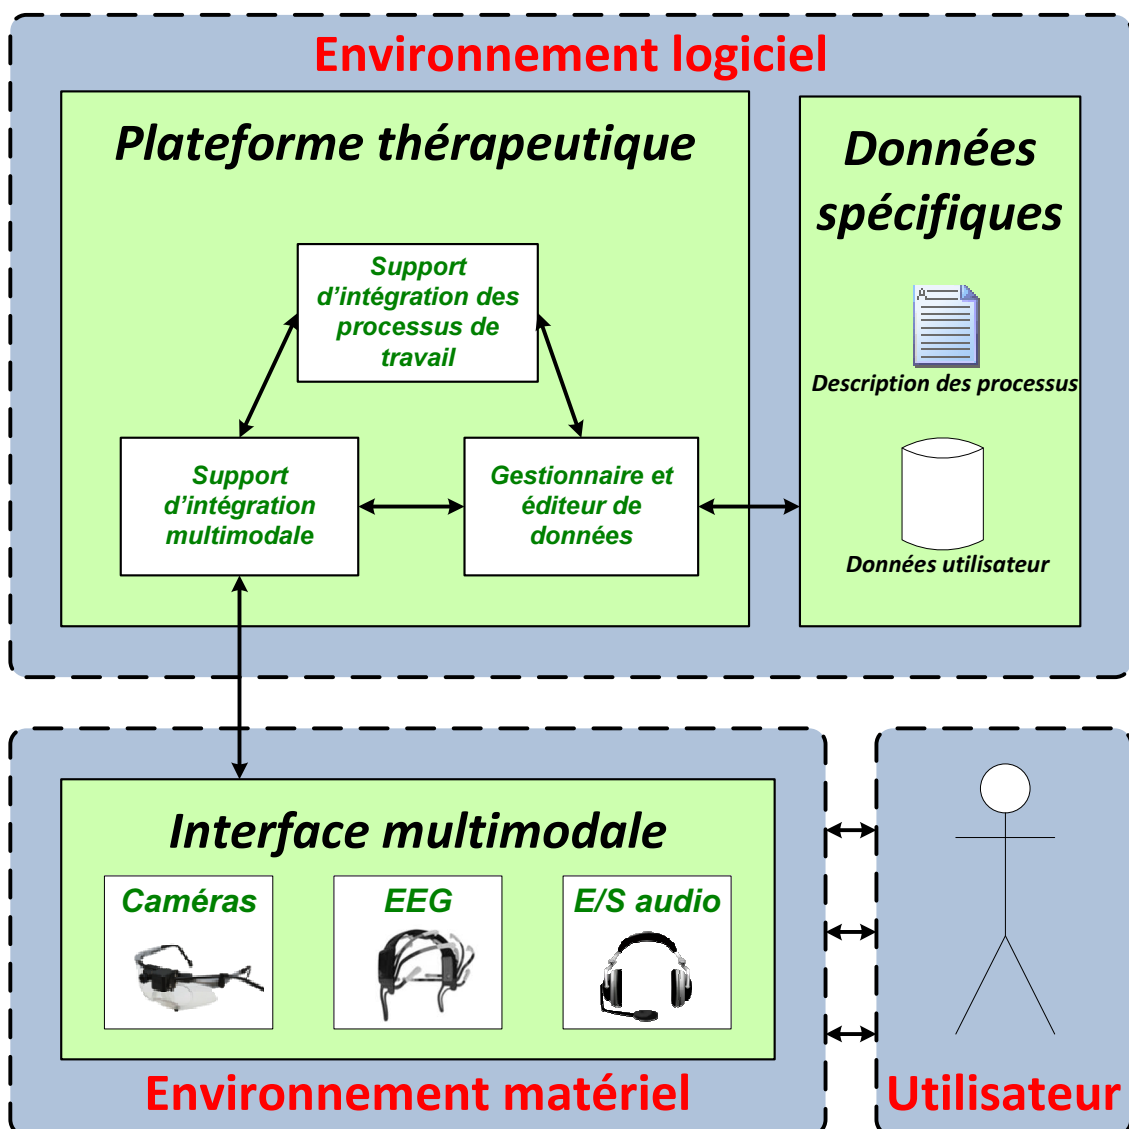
Environnement logiciel

Plateforme thérapeutique

Support d'intégration des processus de travail

Support d'intégration multimodale

Gestionnaire et éditeur de données

Données spécifiques

Description des processus

Données utilisateur

Interface multimodale

Caméras

EEG

E/S audio

Environnement matériel

Utilisateur